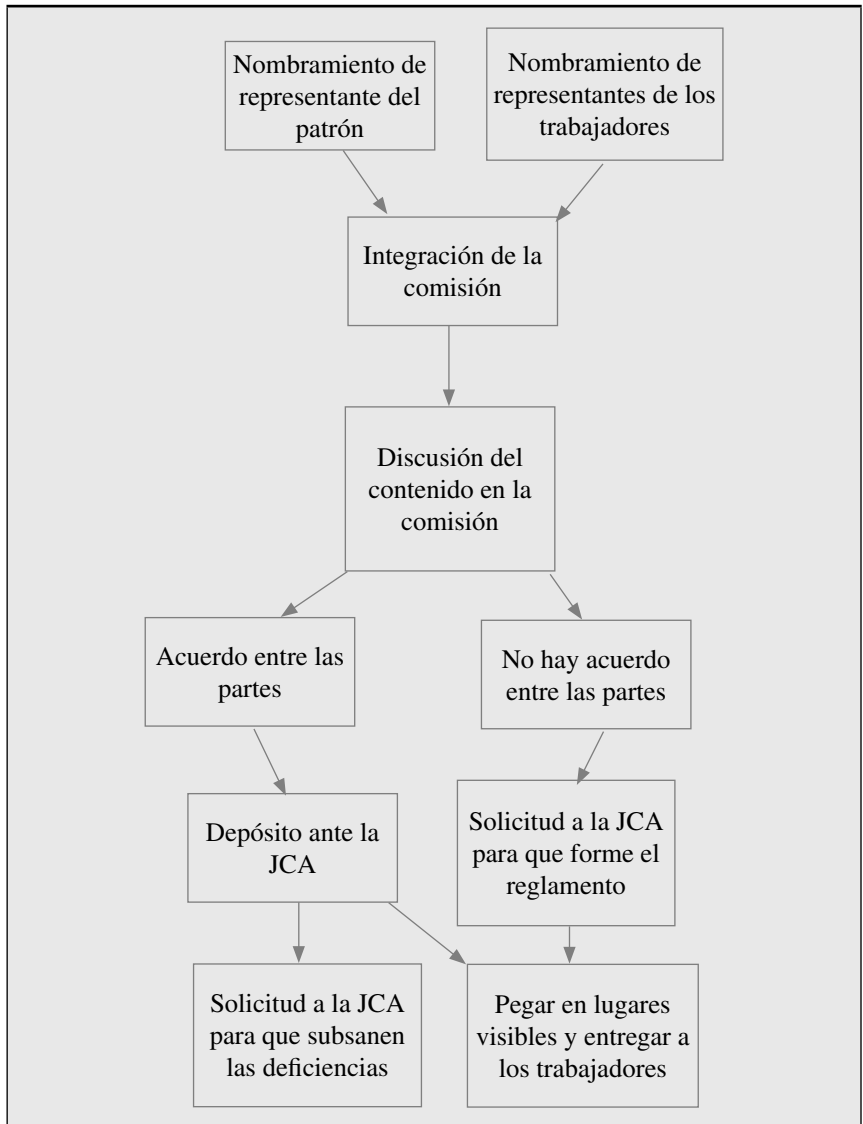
Nombramiento de representante del patrón

Nombramiento de representantes de los trabajadores

Integración de la comisión

Discusión del contenido en la comisión

Acuerdo entre las partes

No hay acuerdo entre las partes

Depósito ante la JCA

Solicitud a la JCA para que forme el reglamento

Solicitud a la JCA para que subsanen las deficiencias

Pegar en lugares visibles y entregar a los trabajadores